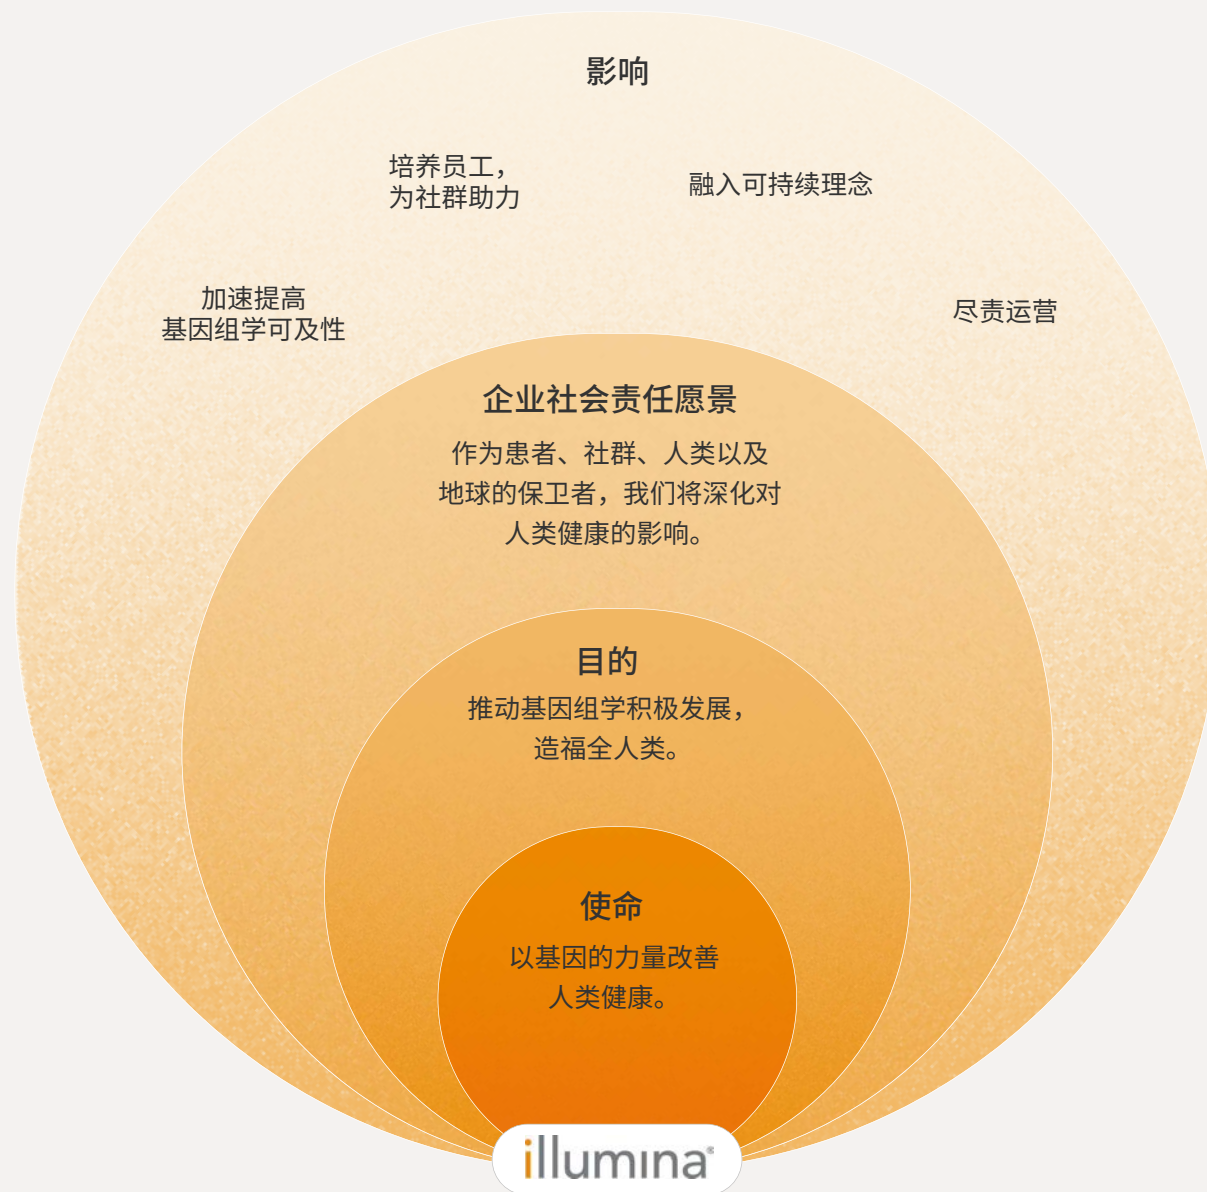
影响

培养员工，
为社群助力

融入可持续理念

加速提高
基因组学可及性

尽责运营

企业社会责任愿景

作为患者、社群、人类以及地球的保卫者，我们将深化对人类健康的影响。

目的

推动基因组学积极发展，造福全人类。

使命

以基因的力量改善人类健康。

illumina®